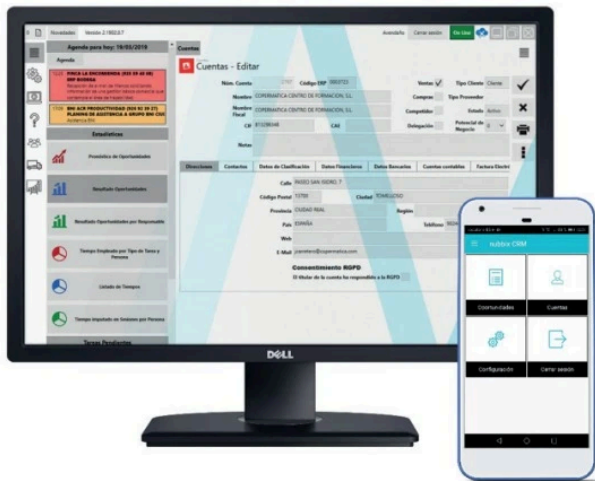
Novedades Versión 2.18.0.7

Ayuda Cerrar sesión On Line

Agenda para hoy: 19/03/2019

Agenda

FINCA LA ENCOMIENDA
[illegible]

BNI ACR PRODUCTIVIDAD
PLANNING DE ASISTENCIA A GRUPO BNI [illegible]

Estadísticas

Pronóstico de Oportunidades

Resultado Oportunidades

Resultado Oportunidades por Responsable

Tiempo Empleado por Tipo de Tarea y Persona

Listado de Tiempos

Tiempo Imputado por Sesiones por Persona

Tareas Pendientes

Cuentas

Cuentas - Editar

Núm. Cuenta Código ERP Ventas Tipo Cliente Cliente

Nombre COPERMATICA CENTRO DE FORMACION, S.L. Compras Tipo Proveedor

Nombre Fiscal COPERMATICA CENTRO DE FORMACION, S.L. Competidor Estado Activo

CIF CAE Delegación Potencial de Negocio

Notas

Direcciones Contactos Datos de Clasificación Datos Financieros Datos Bancarios Cuentas contables Factura Electr

Calle PASEO SAN ISIDRO, 7

Código Postal Ciudad TOMELLOSO

Provincia CIUDAD REAL Región

País ESPAÑA Teléfono

Web

E-Mail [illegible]@copermatica.com

Consentimiento RGPD

El titular de la cuenta ha respondido a la RGPD

DELL

sublime CRM

Oportunidades

Cuentas

Configuración

Cerrar sesión